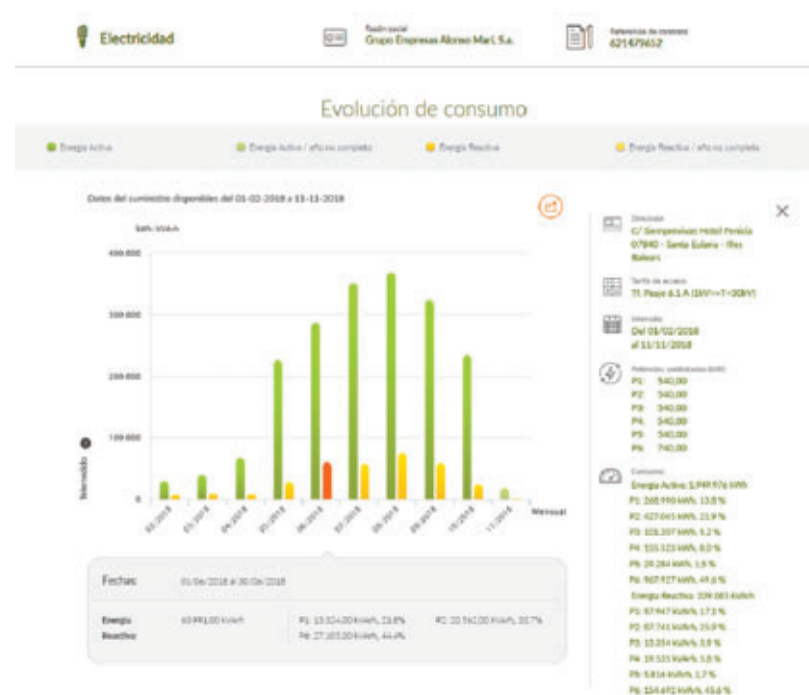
Electricidad

Razón social
Grupo Empresas Alonso Mari, S.a.

Referencia de contrato
621479652

Evolución de consumo

Energía Activa

Energía Activa / año no completo

Energía Reactiva

Energía Reactiva / año no completo

Datos del suministro disponibles: del 01-02-2018 a 11-11-2018

kWh / kVArh

400.000

300.000

200.000

100.000

0

Intensidad

02-2018 03-2018 04-2018 05-2018 06-2018 07-2018 08-2018 09-2018 10-2018 11-2018

Mensual

Fechas: 01/06/2018 al 30/06/2018

Energía Reactiva | 60.991,00 KVArh | P1: 13.524,00 kVArh, 22,8% P4: 27.103,00 kVArh, 44,4% | P2: 20.561,00 kVArh, 33,7%

Dirección
C/ Sempreviva Hotel Fenicia 07840 - Santa Eulalia - Illes Balears

Tarifa de acceso
TI. Peaje 6.1 A (1KV<=T<30KV)

Intervalo
Del 01/02/2018 al 11/11/2018

Potencias contratadas (kW)
P1: 540,00
P2: 540,00
P3: 540,00
P4: 540,00
P5: 540,00
P6: 740,00

Consumo
Energía Activa: 1.949.976 kWh
P1: 268.990 kWh, 13,8 %
P2: 427.045 kWh, 21,9 %
P3: 103.207 kWh, 5,2 %
P4: 155.523 kWh, 8,0 %
P5: 29.284 kWh, 1,5 %
P6: 967.927 kWh, 49,6 %
Energía Reactiva: 339.083 kVArh
P1: 57.947 kVArh, 17,1 %
P2: 87.741 kVArh, 25,9 %
P3: 13.354 kVArh, 3,9 %
P4: 19.535 kVArh, 5,8 %
P5: 5.814 kVArh, 1,7 %
P6: 154.692 kVArh, 45,6 %